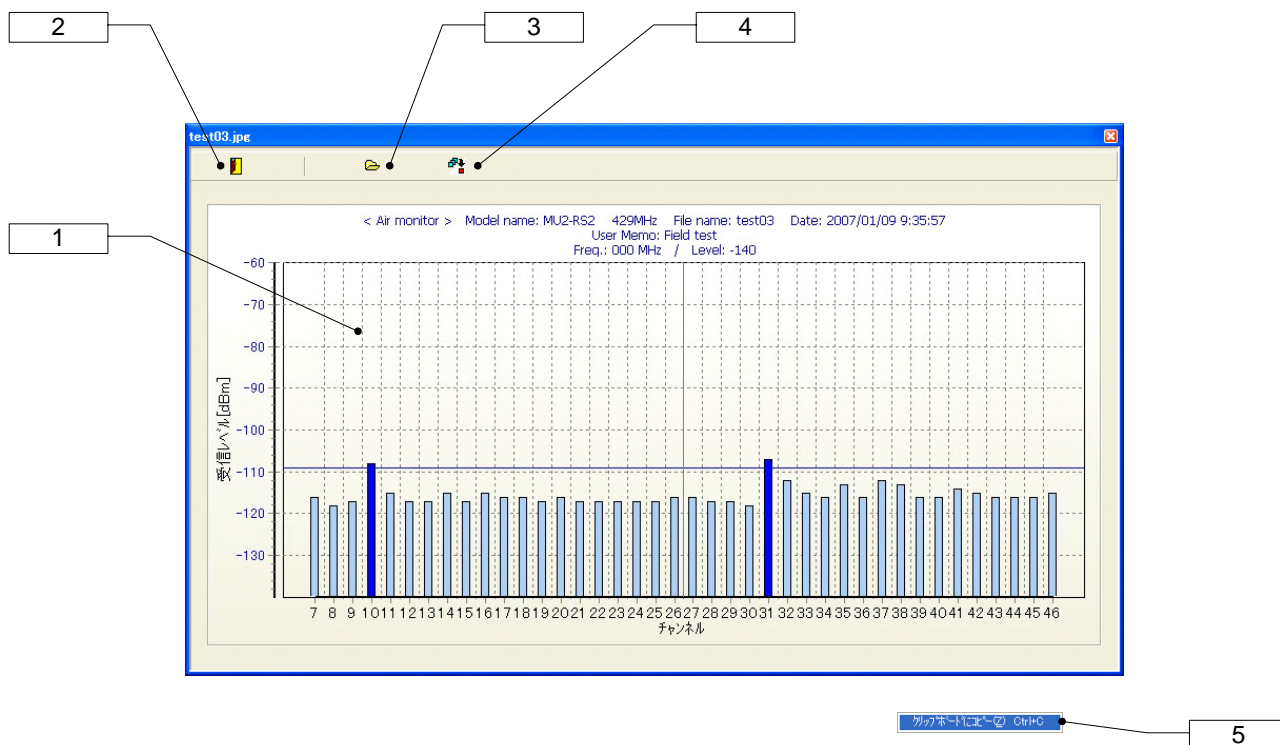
2

3

4

test03.jpg

1

< Air monitor > Model name: MU2-RS2 429MHz File name: test03 Date: 2007/01/09 9:35:57
User Memo: Field test
Freq.: 000 MHz / Level: -140

受信レベル[dBm]

-60
-70
-80
-90
-100
-110
-120
-130

7 8 9 10 11 12 13 14 15 16 17 18 19 20 21 22 23 24 25 26 27 28 29 30 31 32 33 34 35 36 37 38 39 40 41 42 43 44 45 46

チャンネル

クリップボードにコピー(Z) Ctrl+C

5